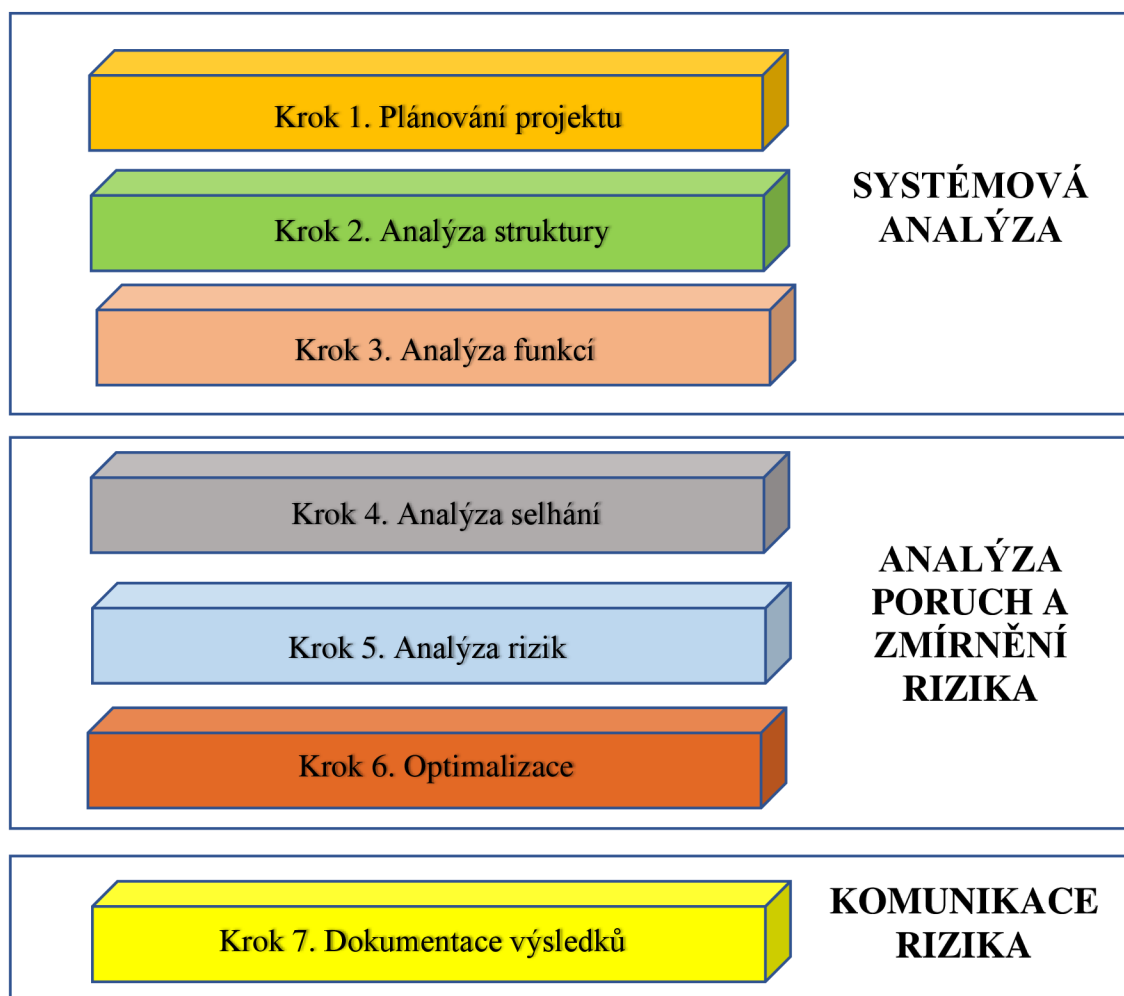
Krok 1. Plánování projektu

Krok 2. Analýza struktury

Krok 3. Analýza funkcí

SYSTÉMOVÁ ANALÝZA

Krok 4. Analýza selhání

Krok 5. Analýza rizik

Krok 6. Optimalizace

ANALÝZA PORUCH A ZMÍRNĚNÍ RIZIKA

Krok 7. Dokumentace výsledků

KOMUNIKACE RIZIKA